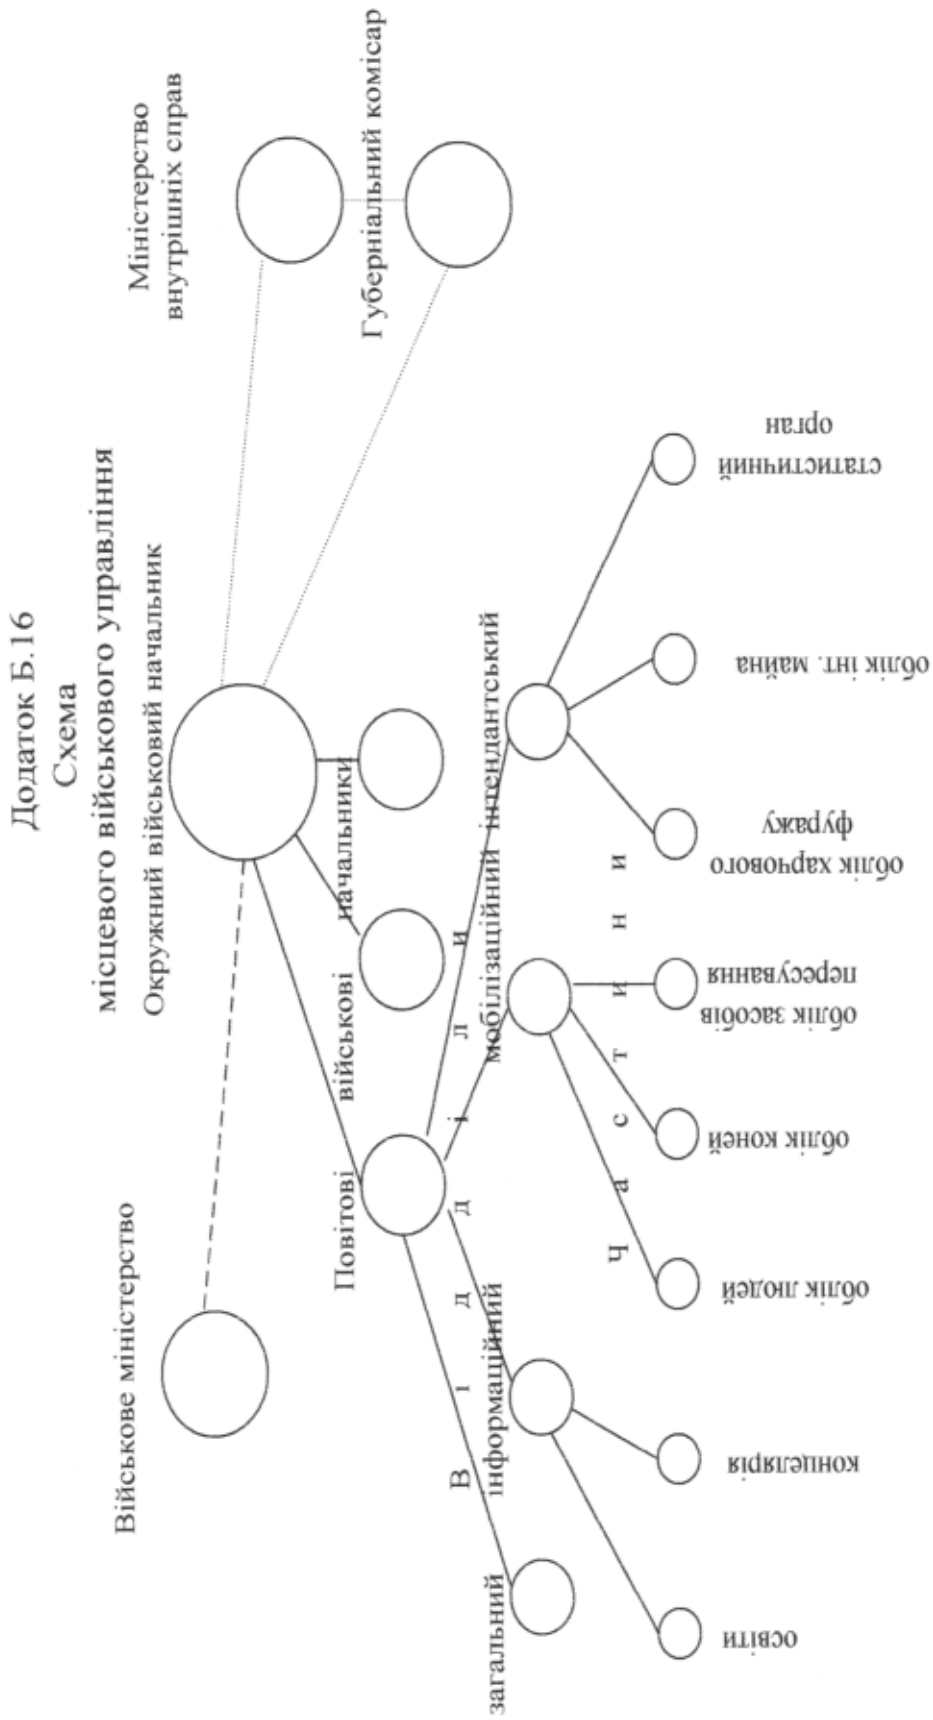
Додаток Б.16
Схема
місцевого військового управління

Окружний військовий начальник

Міністерство внутрішніх справ

Губерніальний комісар

Військове міністерство

Повітові військові начальники

Відділи

загальний

інформаційний

мобілізаційний

інтендантський

Частини

освіти

концелярія

облік людей

облік коней

облік засобів пересування

облік харчового фуражу

облік інт. майна

статистичний орган